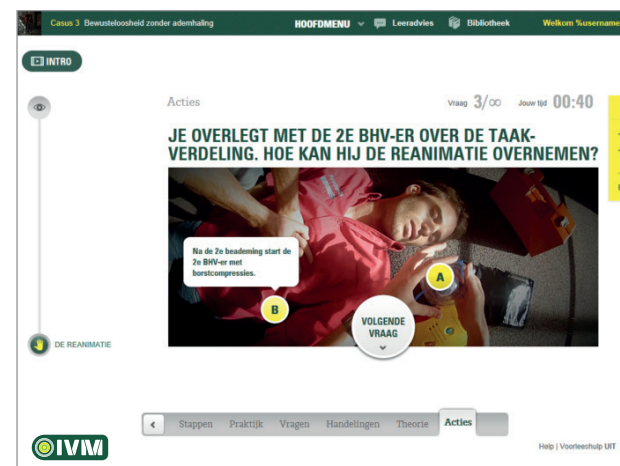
Casus 3 Bewusteloosheid zonder ademhaling HOOFDMENU Leeradvies Bibliotheek Welkom %username

INTRO

Acties

Vraag $3/\infty$ Jouw tijd 00:40

JE OVERLEGT MET DE 2E BHV-ER OVER DE TAAKVERDELING. HOE KAN HIJ DE REANIMATIE OVERNEMEN?

Na de 2e beademing start de 2e BHV-er met borstcompressies.

B

A

VOLGENDE VRAAG

DE REANIMATIE

Stappen Praktijk Vragen Handelingen Theorie Acties

IVM

Help | Voorleeshulp UIT